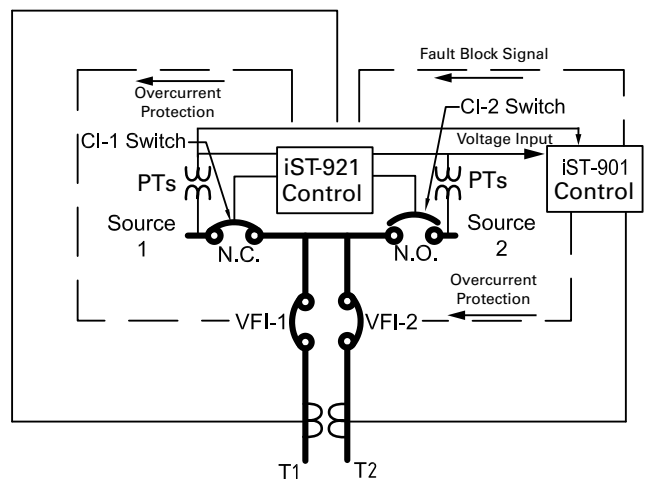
Fault Block Signal

Overcurrent Protection

CI-2 Switch

CI-1 Switch

Voltage Input

iST-921 Control

iST-901 Control

PTs

PTs

Source 1

N.C.

N.O.

Source 2

Overcurrent Protection

VFI-1

VFI-2

T1

T2